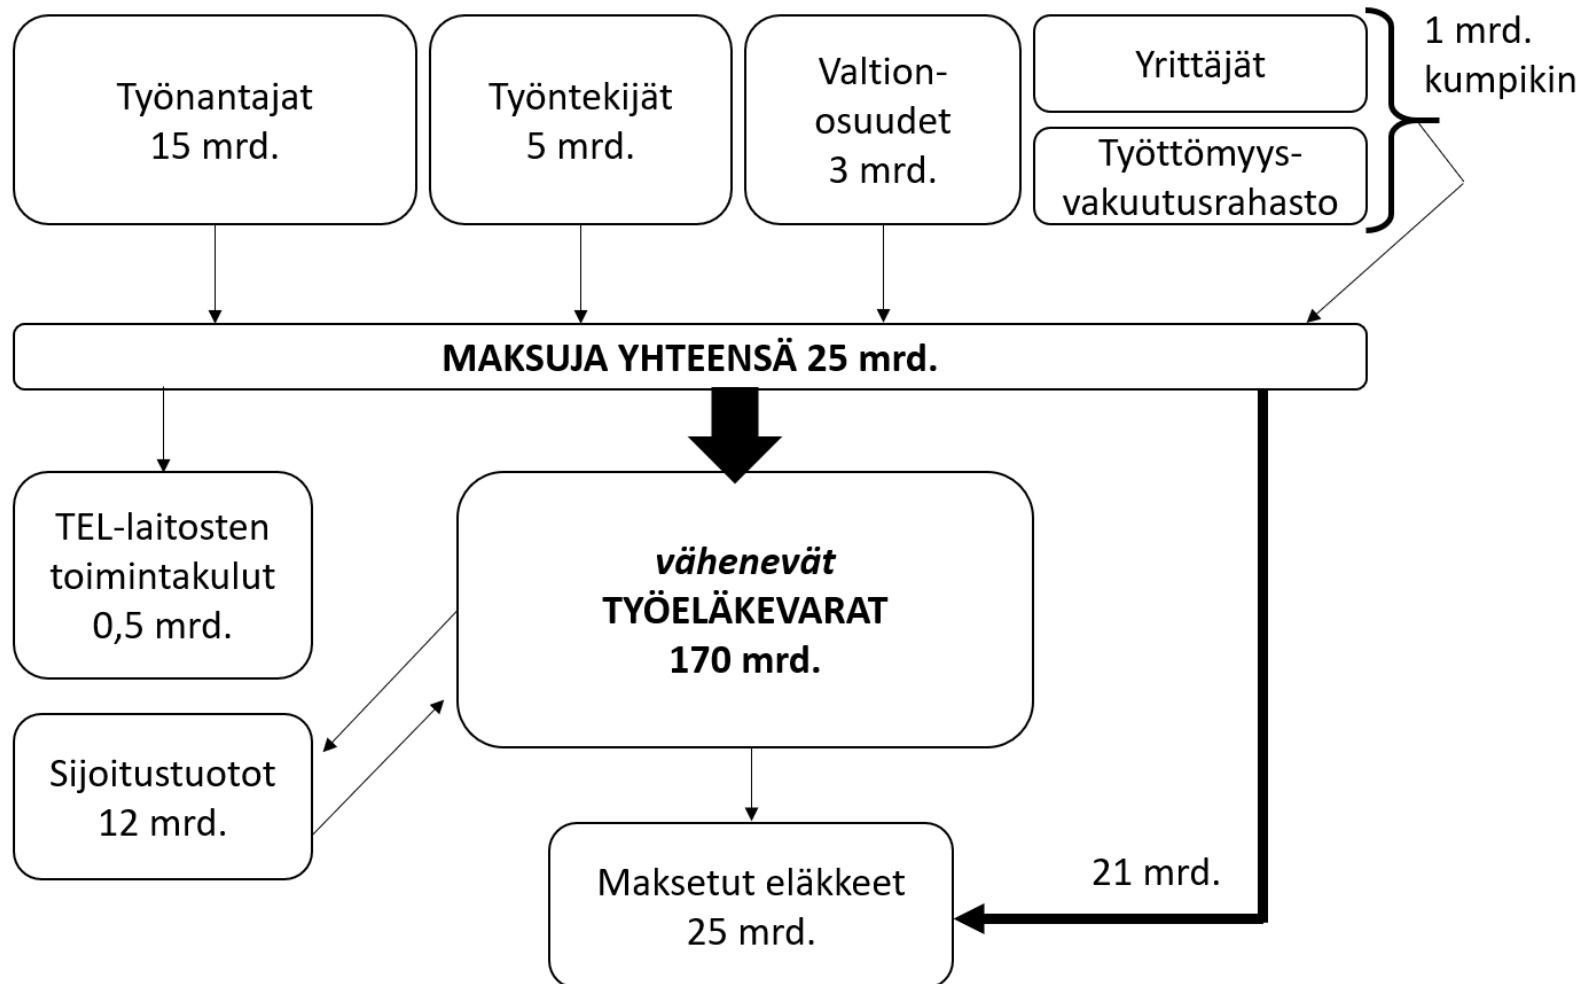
Työnantajat
15 mrd.

Työntekijät
5 mrd.

Valtion-
osuudet
3 mrd.

Yrittäjät

Työttömyys-
vakuutusrahasto

1 mrd.
kumpikin

**MAKSUJA YHTEENSÄ 25 mrd.**

TEL-laitosten
toimintakulut
0,5 mrd.

***vähenevät***
**TYÖELÄKEVARAT**
**170 mrd.**

Sijoitustuotot
12 mrd.

Maksetut eläkkeet
25 mrd.

21 mrd.